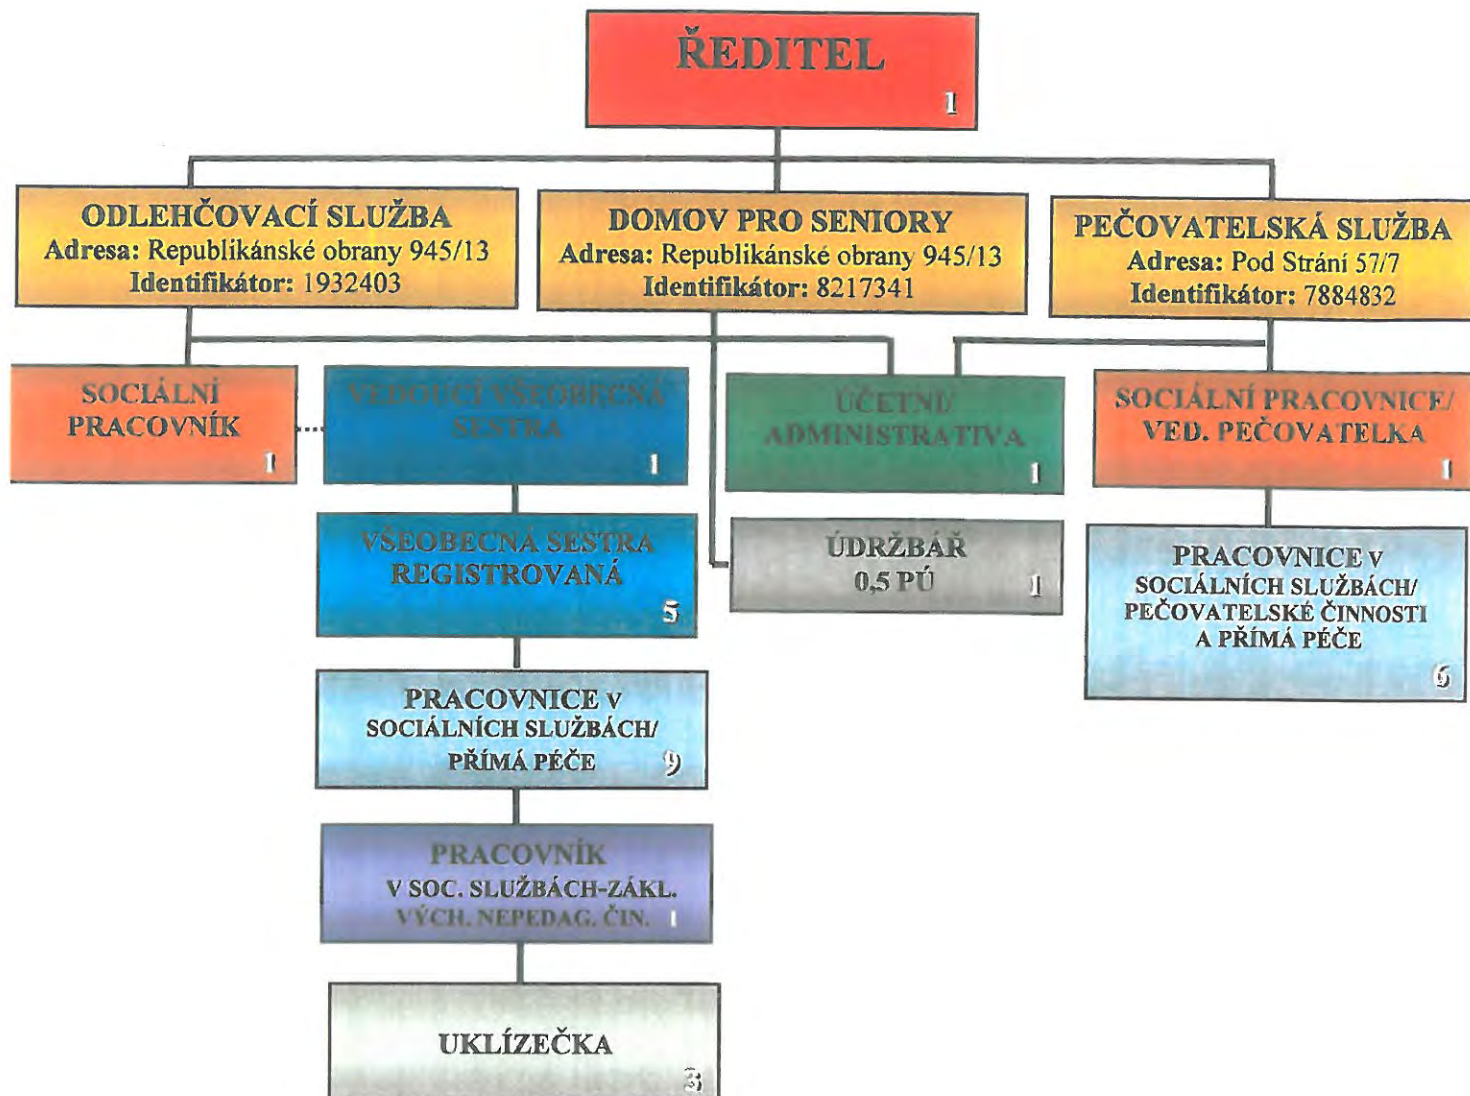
ŘEDITEL
1

ODLEHČOVACÍ SLUŽBA
Adresa: Republikánské obrany 945/13
Identifikátor: 1932403

DOMOV PRO SENIORY
Adresa: Republikánské obrany 945/13
Identifikátor: 8217341

PEČOVATELSKÁ SLUŽBA
Adresa: Pod Strání 57/7
Identifikátor: 7884832

SOCIÁLNÍ PRACOVNÍK
1

VEDOUCÍ VŠEOBECNÁ SESTRA
1

ÚČETNÍ ADMINISTRATIVA
1

SOCIÁLNÍ PRACOVNICE/ VED. PEČOVATELKA
1

VŠEOBECNÁ SESTRA REGISTROVANÁ
5

ÚDRŽBÁŘ
0,5 PÚ
1

PRACOVNICE v SOCIÁLNÍCH SLUŽBÁCH/ PEČOVATELSKÉ ČINNOSTI A PŘÍMÁ PÉČE
6

PRACOVNICE v SOCIÁLNÍCH SLUŽBÁCH/ PŘÍMÁ PÉČE
9

PRACOVNÍK V SOC. SLUŽBÁCH-ZÁKL. VÝCH. NEPEDAG. ČIN.
1

UKLÍZEČKA
3